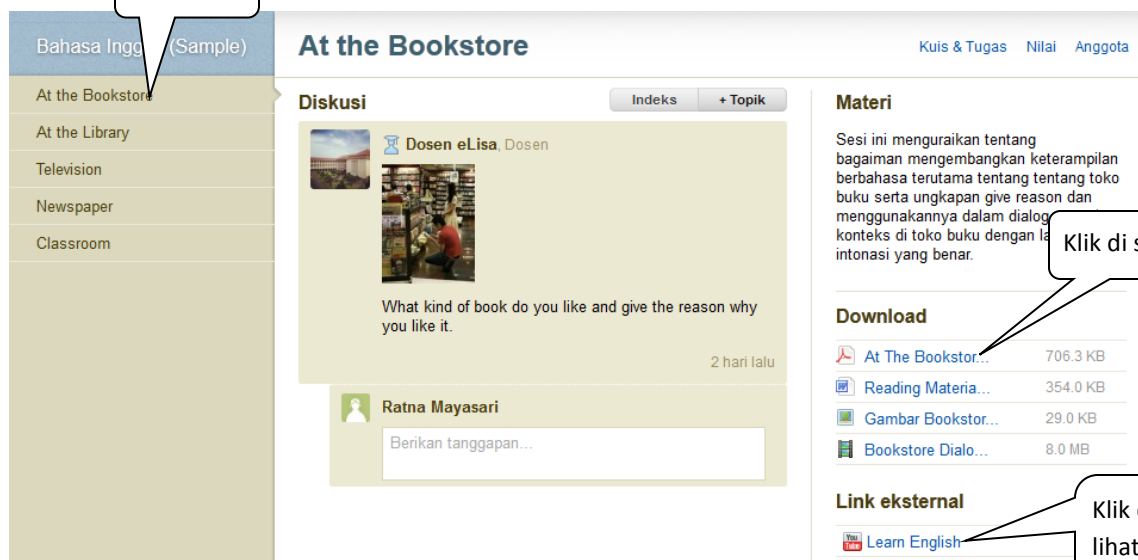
Bahasa Ingg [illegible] (Sample)

At the Bookstore
At the Library
Television
Newspaper
Classroom

At the Bookstore

Kuis & Tugas Nilai Anggota

Diskusi

Indeks + Topik

Dosen eLisa, Dosen

What kind of book do you like and give the reason why you like it.

2 hari lalu

Ratna Mayasari

Berikan tanggapan...

Materi

Sesi ini menguraikan tentang bagaiman mengembangkan keterampilan berbahasa terutama tentang tentang toko buku serta ungkapan give reason dan menggunakannya dalam dialog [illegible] konteks di toko buku dengan la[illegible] intonasi yang benar.

Klik di s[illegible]

Download

| At The Bookstor... | 706.3 KB |
|---|---|
| Reading Materia... | 354.0 KB |
| Gambar Bookstor... | 29.0 KB |
| Bookstore Dialo... | 8.0 MB |

Link eksternal

Learn English

Klik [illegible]
lihat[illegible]